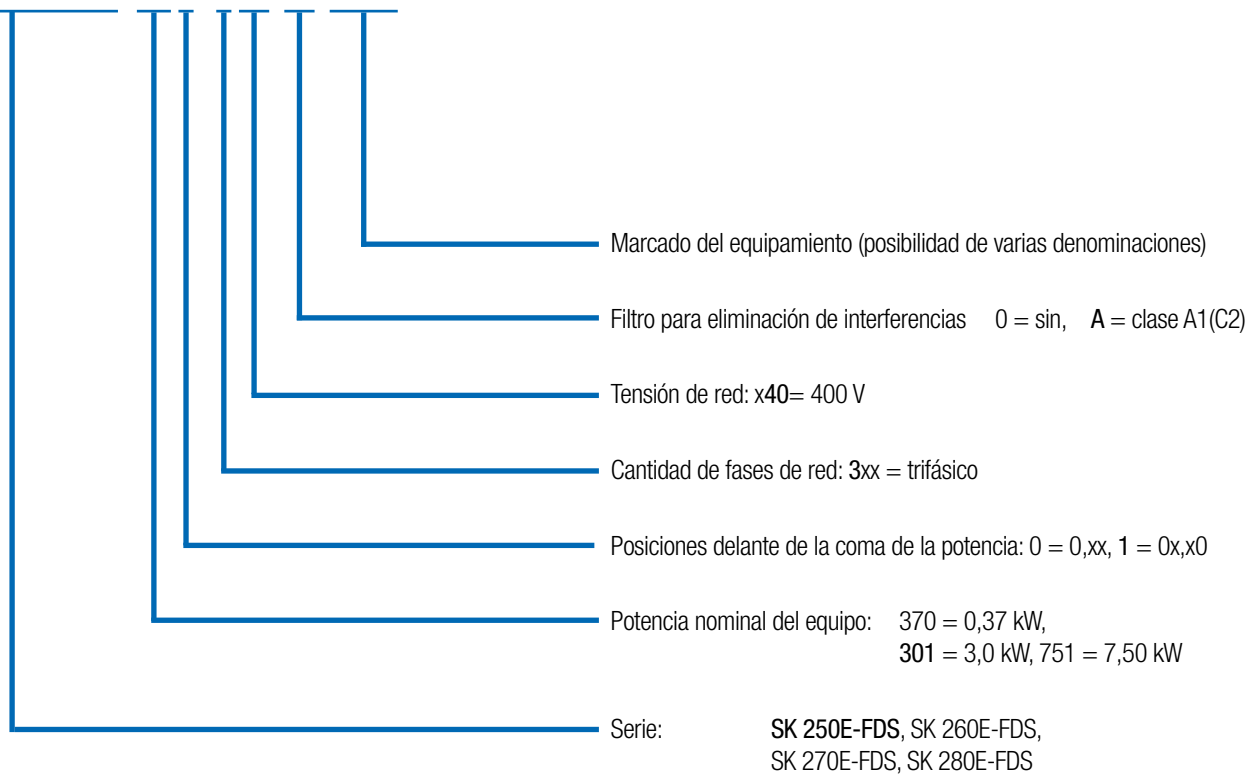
Marcado del equipamiento (posibilidad de varias denominaciones)

Filtro para eliminación de interferencias 0 = sin, A = clase A1(C2)

Tensión de red: x40= 400 V

Cantidad de fases de red: 3xx = trifásico

Posiciones delante de la coma de la potencia: 0 = 0,xx, 1 = 0x,x0

Potencia nominal del equipo: 370 = 0,37 kW,
301 = 3,0 kW, 751 = 7,50 kW

Serie: SK 250E-FDS, SK 260E-FDS,
SK 270E-FDS, SK 280E-FDS